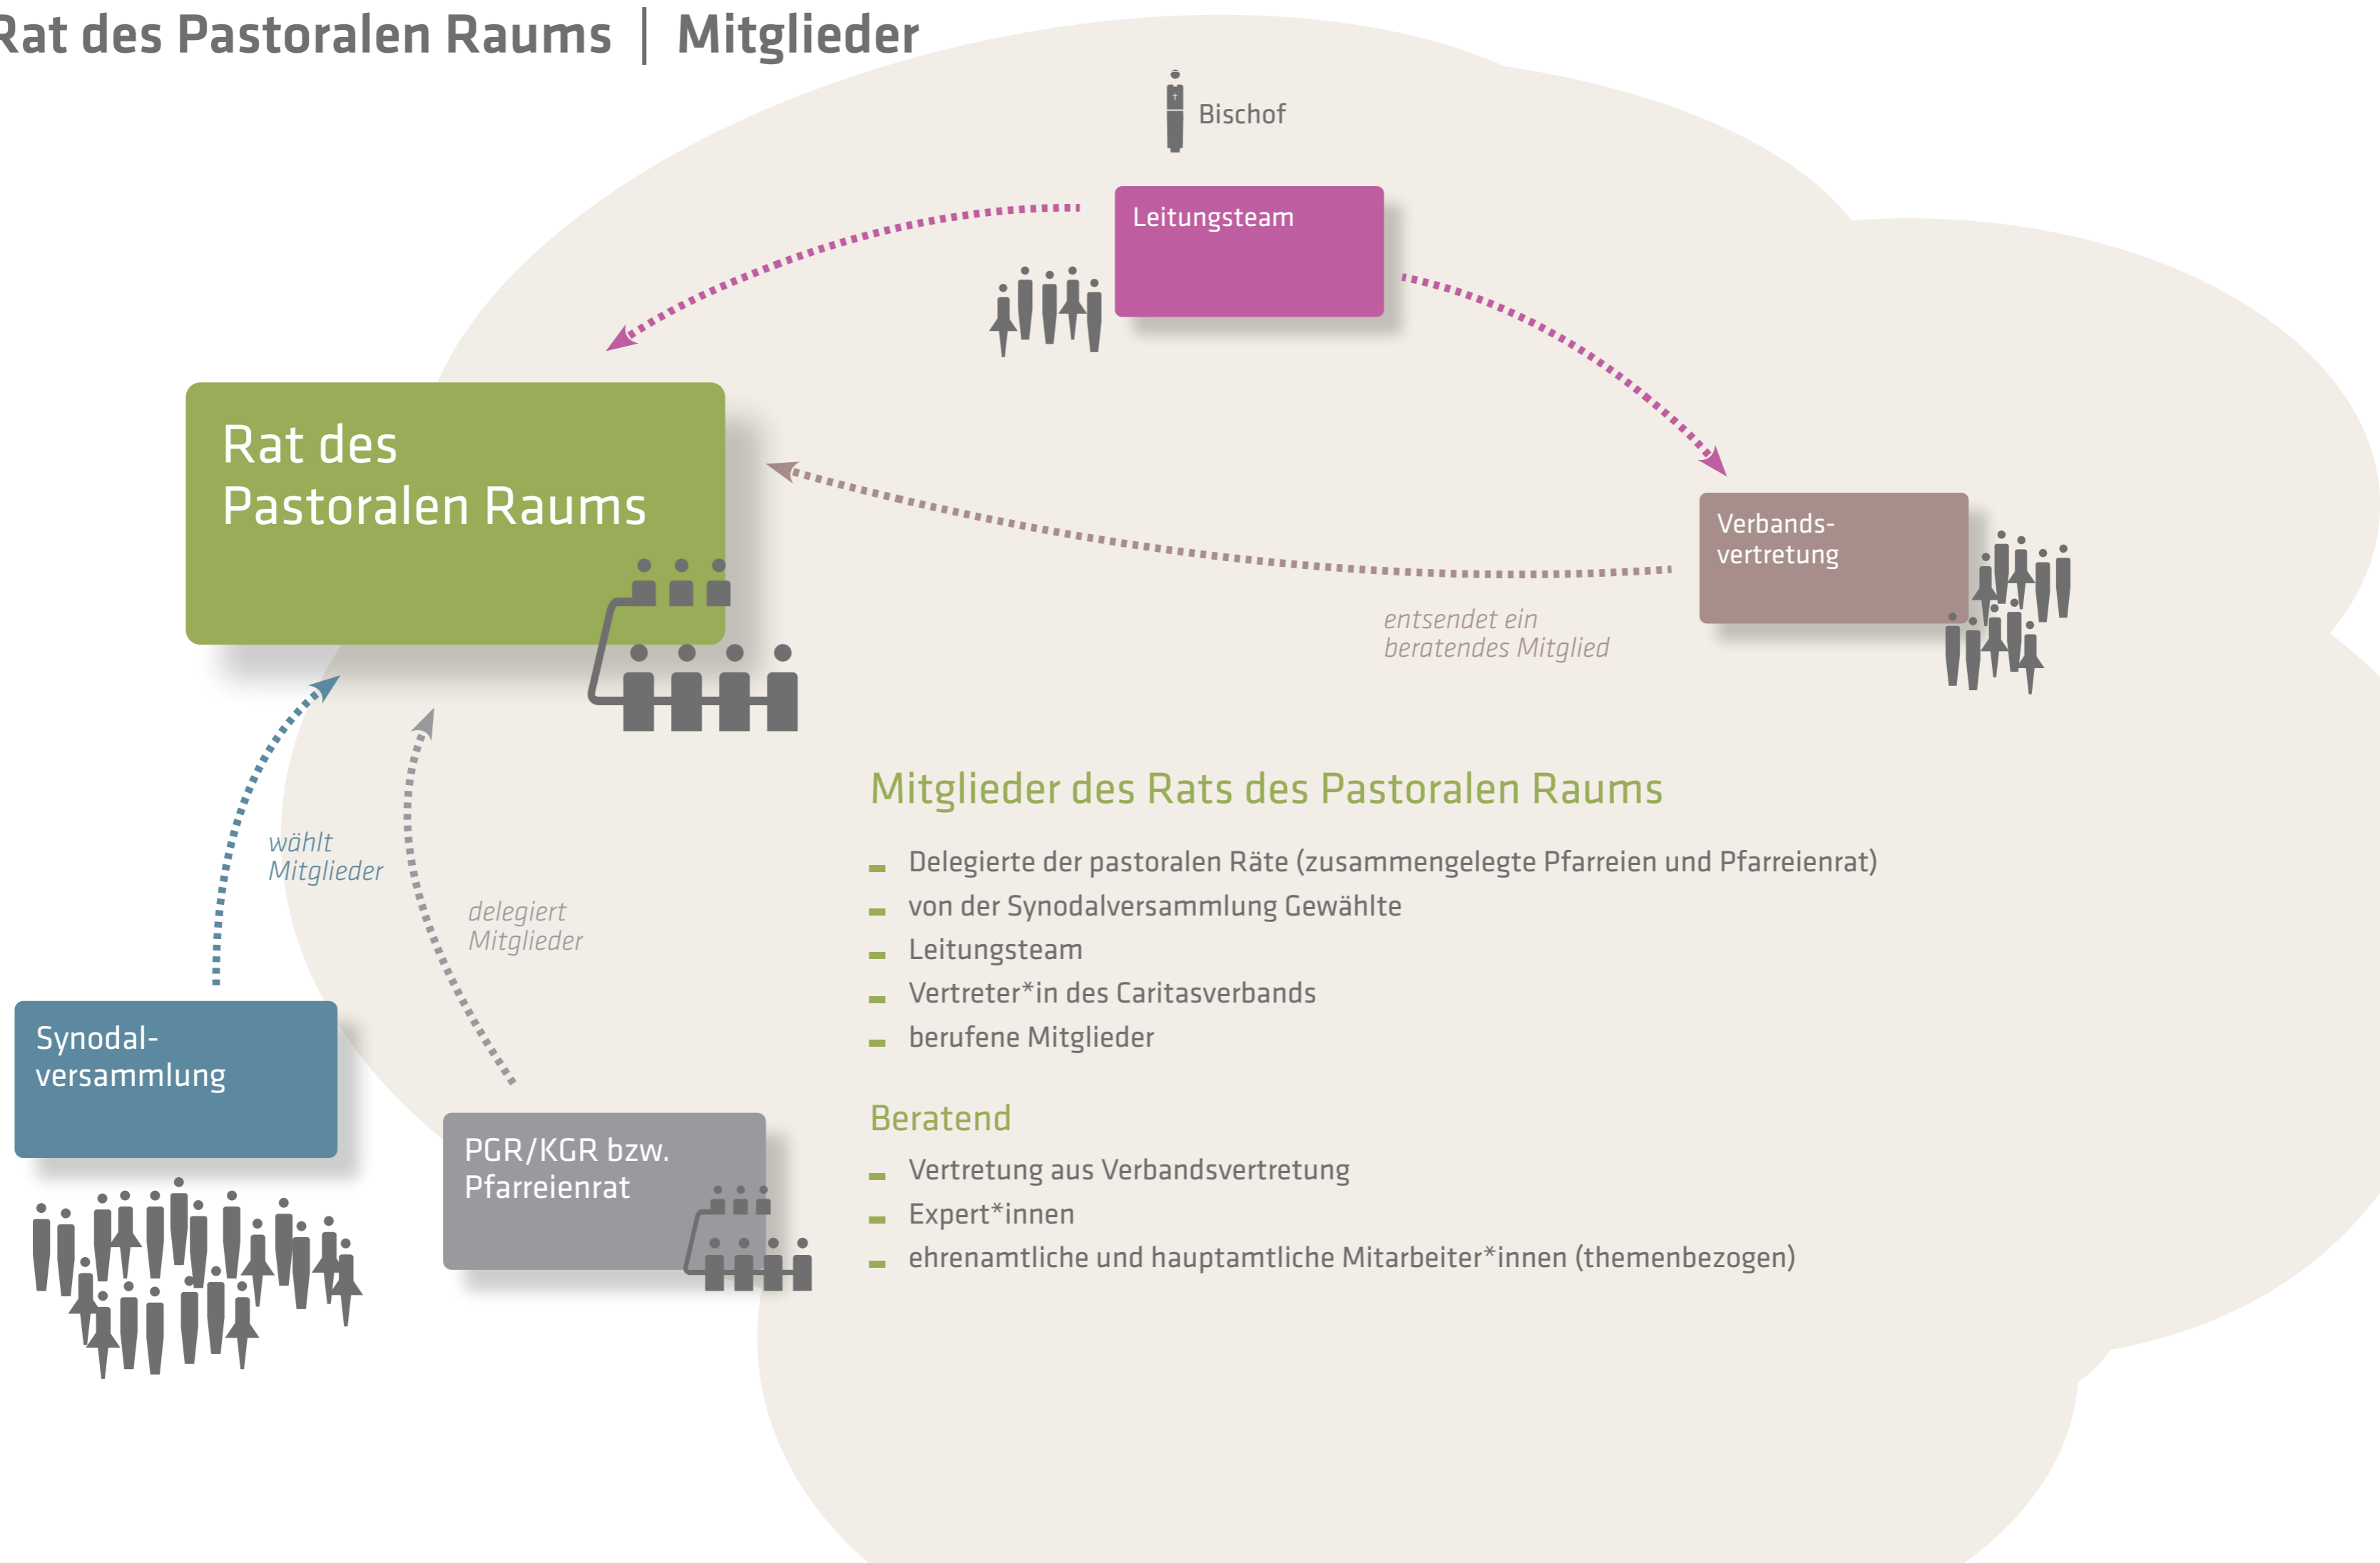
Rat des Pastoralen Raums | Mitglieder

Bischof

Leitungsteam

Rat des Pastoralen Raums

Verbands-vertretung

entsendet ein beratendes Mitglied

wählt Mitglieder

delegiert Mitglieder

Synodal-versammlung

PGR/KGR bzw. Pfarreienrat

Mitglieder des Rats des Pastoralen Raums

- Delegierte der pastoralen Räte (zusammengelegte Pfarreien und Pfarreienrat)
- von der Synodalversammlung Gewählte
- Leitungsteam
- Vertreter*in des Caritasverbands
- berufene Mitglieder

Beratend

- Vertretung aus Verbandsvertretung
- Expert*innen
- ehrenamtliche und hauptamtliche Mitarbeiter*innen (themenbezogen)